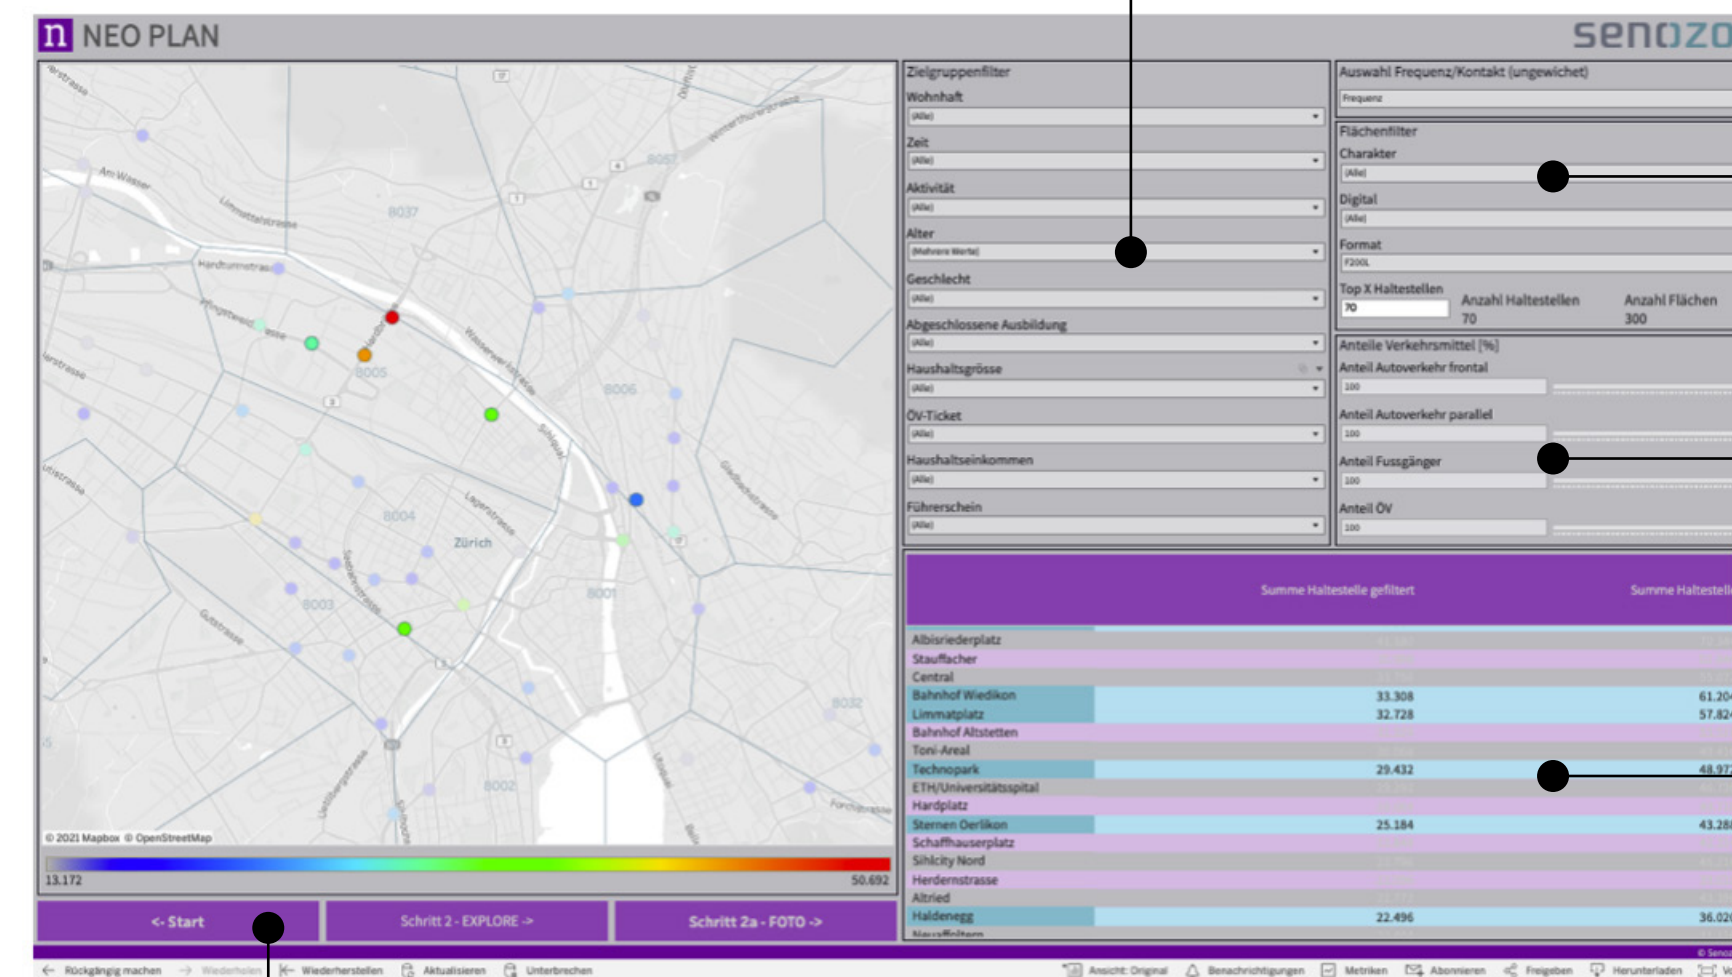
n NEO PLAN

senozo

Zielgruppenfilter
Wohnhaft
(Alle)
Zeit
(Alle)
Aktivität
(Alle)
Alter
(Mehrere Werte)
Geschlecht
(Alle)
Abgeschlossene Ausbildung
(Alle)
Haushaltsgrösse
(Alle)
ÖV-Ticket
(Alle)
Haushaltseinkommen
(Alle)
Führerschein
(Alle)

Auswahl Frequenz/Kontakt (ungewichtet)
Frequenz

Flächenfilter
Charakter
(Alle)
Digital
(Alle)
Format
F200L
Top X Haltestellen
70
Anzahl Haltestellen
70
Anzahl Flächen
300

Anteile Verkehrsmittel [%]
Anteil Autoverkehr frontal
100
Anteil Autoverkehr parallel
100
Anteil Fussgänger
100
Anteil ÖV
100

| | Summe Haltestelle gefiltert | Summe Haltestell |
|---|---|---|
| Albisriederplatz | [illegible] | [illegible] |
| Stauffacher | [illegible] | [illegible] |
| Central | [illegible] | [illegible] |
| Bahnhof Wiedikon | 33.308 | 61.20 |
| Limmatplatz | 32.728 | 57.82 |
| Bahnhof Altstetten | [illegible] | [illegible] |
| Toni-Areal | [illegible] | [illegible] |
| Technopark | 29.432 | 48.97 |
| ETH/Universitätsspital | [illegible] | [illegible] |
| Hardplatz | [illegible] | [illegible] |
| Sternen Oerlikon | 25.184 | 43.28 |
| Schaffhauserplatz | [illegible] | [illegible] |
| Sihlcity Nord | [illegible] | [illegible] |
| Herdernstrasse | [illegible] | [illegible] |
| Altried | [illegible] | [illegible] |
| Haldenegg | 22.496 | 36.02 |

Zürich
8037
8005
8006
8004
8003
8001
8002
8032
Limmatstrasse
Wasserwerkstrasse
Lagerstrasse
© 2021 Mapbox © OpenStreetMap
13.172
50.692

<- Start
Schritt 2 - EXPLORE ->
Schritt 2a - FOTO ->

Rückgängig machen | Wiederholen | Wiederherstellen | Aktualisieren | Unterbrechen | Ansicht: Original | Benachrichtigungen | Metriken | Abonnieren | Freigeben | Herunterladen